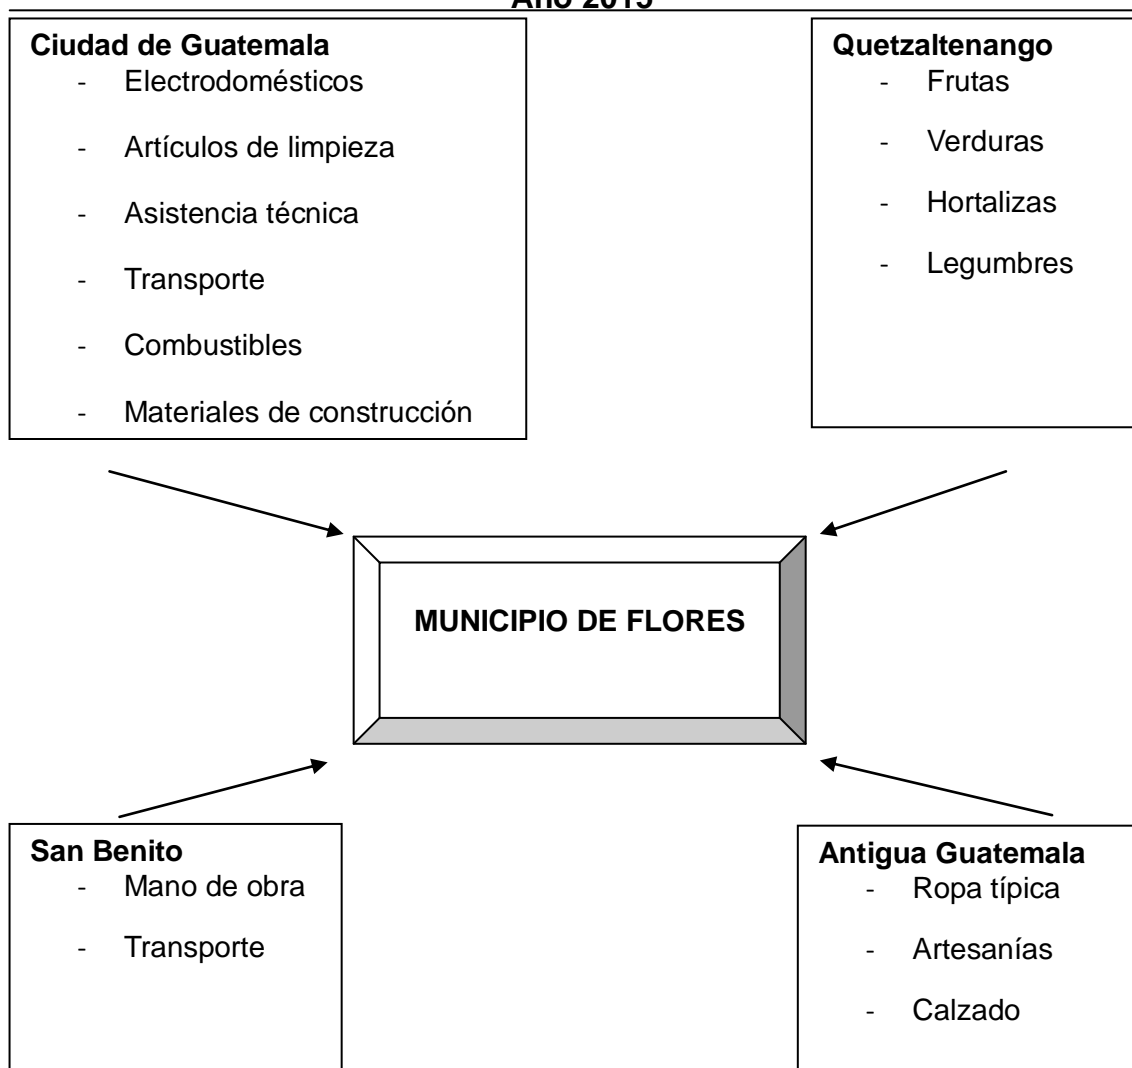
Año 2015

**Ciudad de Guatemala**
- Electrodomésticos
- Artículos de limpieza
- Asistencia técnica
- Transporte
- Combustibles
- Materiales de construcción

**Quetzaltenango**
- Frutas
- Verduras
- Hortalizas
- Legumbres

**MUNICIPIO DE FLORES**

**San Benito**
- Mano de obra
- Transporte

**Antigua Guatemala**
- Ropa típica
- Artesanías
- Calzado